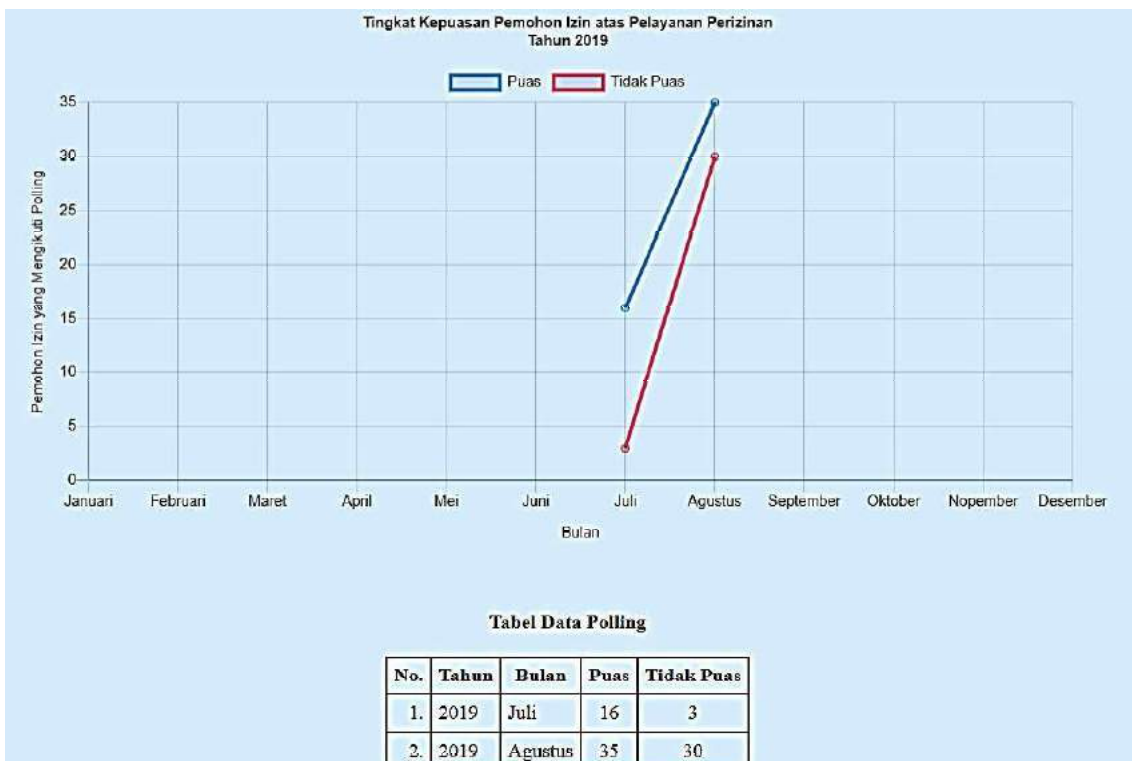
Tingkat Kepuasan Pemohon Izin atas Pelayanan Perizinan
Tahun 2019

Puas
Tidak Puas

Pemohon Izin yang Mengikuti Polling

35
30
25
20
15
10
5
0

Januari
Februari
Maret
April
Mei
Juni
Juli
Agustus
September
Oktober
Nopember
Desember

Bulan

Tabel Data Polling

| No. | Tahun | Bulan | Puas | Tidak Puas |
|---|---|---|---|---|
| 1. | 2019 | Juli | 16 | 3 |
| 2. | 2019 | Agustus | 35 | 30 |